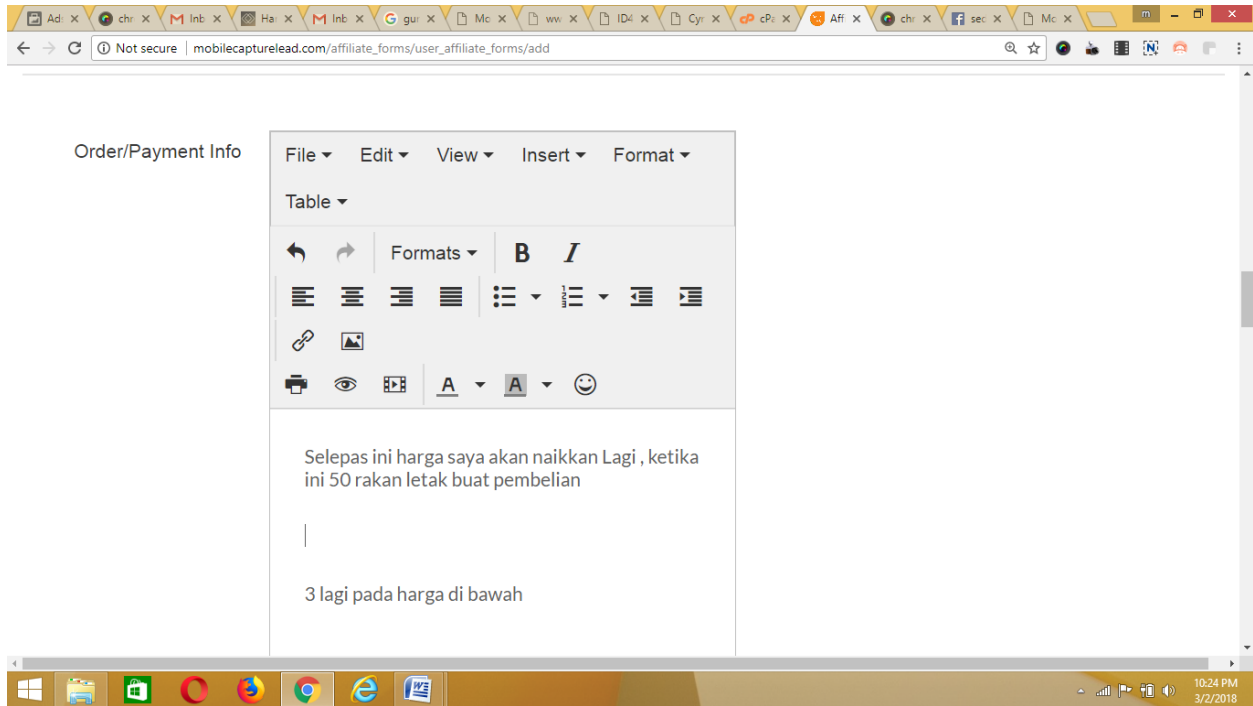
Ad × chr × Inb × Ha × Inb × gui × Mo × ww × ID × Cy × cPa × Aff × chr × sec × Mc ×

m

Not secure | mobilecapturelead.com/affiliate_forms/user_affiliate_forms/add

Order/Payment Info

File ▾ Edit ▾ View ▾ Insert ▾ Format ▾

Table ▾

Formats ▾ B I

A A

Selepas ini harga saya akan naikkan Lagi , ketika ini 50 rakan letak buat pembelian

3 lagi pada harga di bawah

10:24 PM
3/2/2018